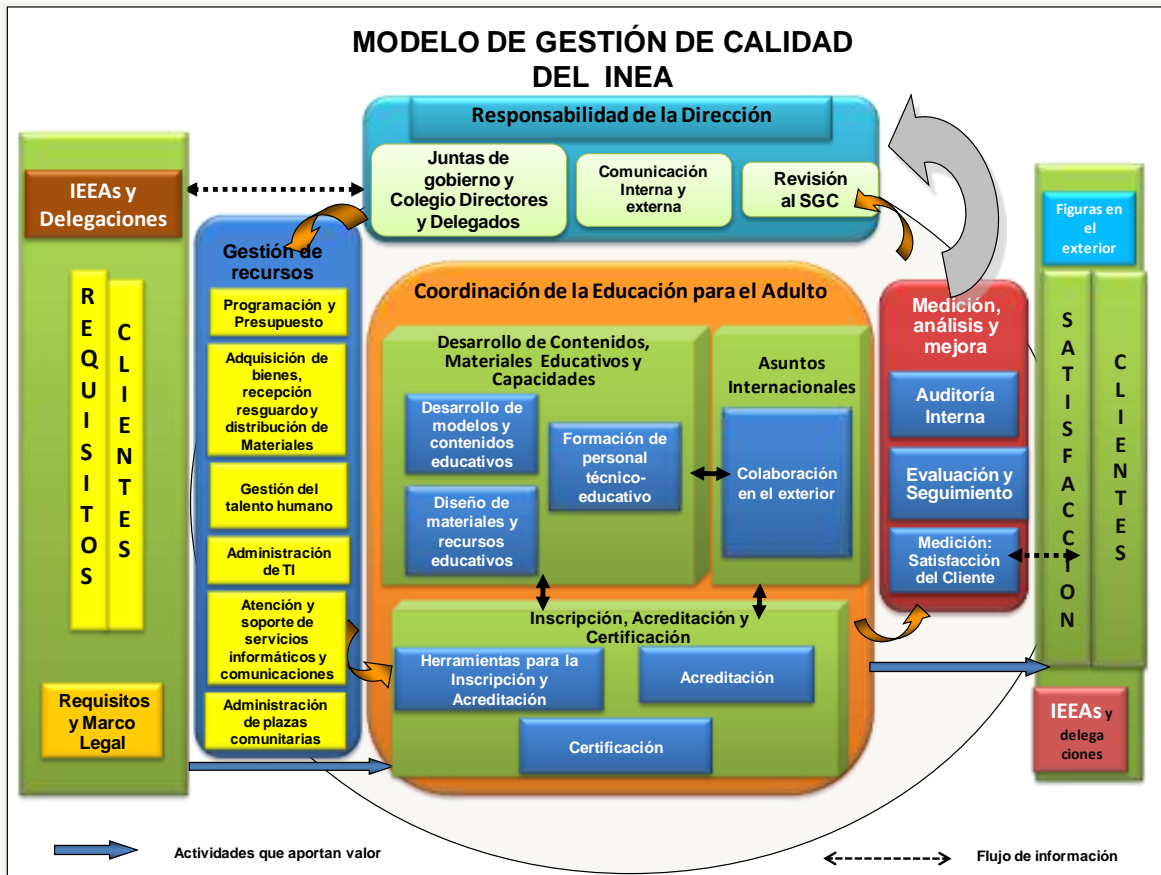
MODELO DE GESTIÓN DE CALIDAD DEL INEA

Responsabilidad de la Dirección

Juntas de gobierno y Colegio Directores y Delegados

Comunicación Interna y externa

Revisión al SGC

IEEAs y Delegaciones

R E Q U I S I T O S

C L I E N T E S

Requisitos y Marco Legal

Gestión de recursos

Programación y Presupuesto

Adquisición de bienes, recepción resguardo y distribución de Materiales

Gestión del talento humano

Administración de TI

Atención y soporte de servicios informáticos y comunicaciones

Administración de plazas comunitarias

Coordinación de la Educación para el Adulto

Desarrollo de Contenidos, Materiales Educativos y Capacidades

Desarrollo de modelos y contenidos educativos

Formación de personal técnico-educativo

Diseño de materiales y recursos educativos

Asuntos Internacionales

Colaboración en el exterior

Inscripción, Acreditación y Certificación

Herramientas para la Inscripción y Acreditación

Acreditación

Certificación

Medición, análisis y mejora

Auditoría Interna

Evaluación y Seguimiento

Medición: Satisfacción del Cliente

Figuras en el exterior

S A T I S F A C C I O N

C L I E N T E S

IEEAs y delega ciones

Actividades que aportan valor

Flujo de información